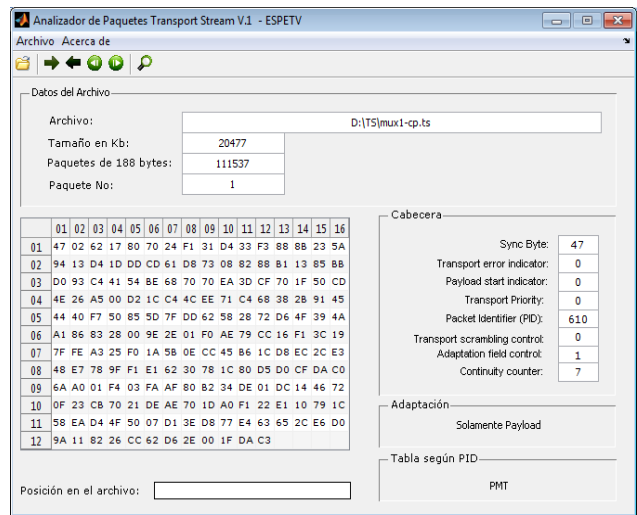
Analizador de Paquetes Transport Stream V.1 - ESPETV

Archivo Acerca de

Datos del Archivo

Archivo: D:\TS\mux1-cp.ts

Tamaño en Kb: 20477

Paquetes de 188 bytes: 111537

Paquete No: 1

| | 01 | 02 | 03 | 04 | 05 | 06 | 07 | 08 | 09 | 10 | 11 | 12 | 13 | 14 | 15 | 16 |
|---|---|---|---|---|---|---|---|---|---|---|---|---|---|---|---|---|
| 01 | 47 | 02 | 62 | 17 | 80 | 70 | 24 | F1 | 31 | D4 | 33 | F3 | 88 | 8B | 23 | 5A |
| 02 | 94 | 13 | D4 | 1D | DD | CD | 61 | D8 | 73 | 08 | 82 | 88 | B1 | 13 | 85 | BB |
| 03 | D0 | 93 | C4 | 41 | 54 | BE | 68 | 70 | 70 | EA | 3D | CF | 70 | 1F | 50 | CD |
| 04 | 4E | 26 | A5 | 00 | D2 | 1C | C4 | 4C | EE | 71 | C4 | 68 | 38 | 2B | 91 | 45 |
| 05 | 44 | 40 | F7 | 50 | 85 | 5D | 7F | DD | 62 | 58 | 28 | 72 | D6 | 4F | 39 | 4A |
| 06 | A1 | 86 | 83 | 28 | 00 | 9E | 2E | 01 | F0 | AE | 79 | CC | 16 | F1 | 3C | 19 |
| 07 | 7F | FE | A3 | 25 | F0 | 1A | 5B | 0E | CC | 45 | B6 | 1C | D8 | EC | 2C | E3 |
| 08 | 48 | E7 | 78 | 9F | F1 | E1 | 62 | 30 | 78 | 1C | 80 | D5 | D0 | CF | DA | C0 |
| 09 | 6A | A0 | 01 | F4 | 03 | FA | AF | 80 | B2 | 34 | DE | 01 | DC | 14 | 46 | 72 |
| 10 | 0F | 23 | CB | 70 | 21 | DE | AE | 70 | 1D | A0 | F1 | 22 | E1 | 10 | 79 | 1C |
| 11 | 58 | EA | D4 | 4F | 50 | 07 | D1 | 3E | D8 | 77 | E4 | 63 | 65 | 2C | E6 | D0 |
| 12 | 9A | 11 | 82 | 26 | CC | 62 | D6 | 2E | 00 | 1F | DA | C3 | | | | |

Cabecera

Sync Byte: 47
Transport error indicator: 0
Payload start indicator: 0
Transport Priority: 0
Packet Identifier (PID): 610
Transport scrambling control: 0
Adaptation field control: 1
Continuity counter: 7

Adaptación

Solamente Payload

Tabla según PID

PMT

Posición en el archivo: